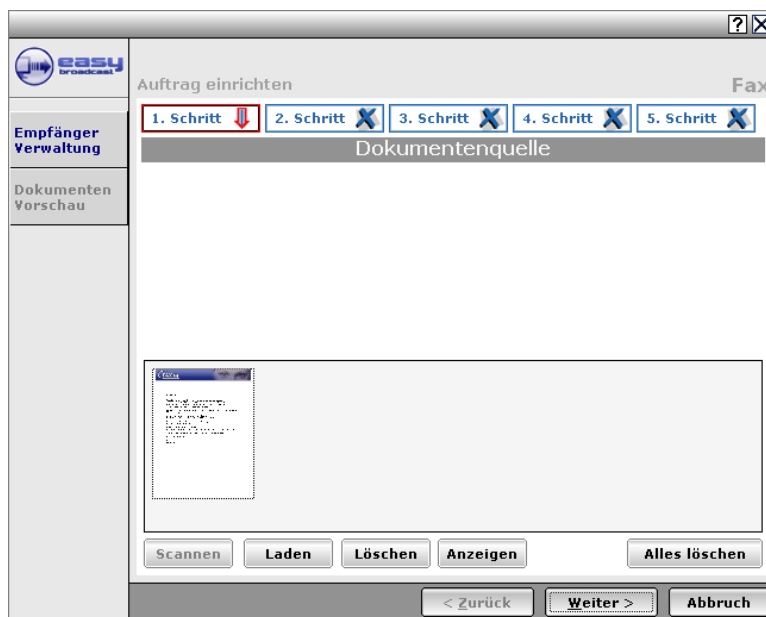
?

easy broadcast

Empfänger Verwaltung

Dokumenten Vorschau

Auftrag einrichten

Fax

1. Schritt

2. Schritt

3. Schritt

4. Schritt

5. Schritt

Dokumentenquelle

Scannen

Laden

Löschen

Anzeigen

Alles löschen

< Zurück

Weiter >

Abbruch